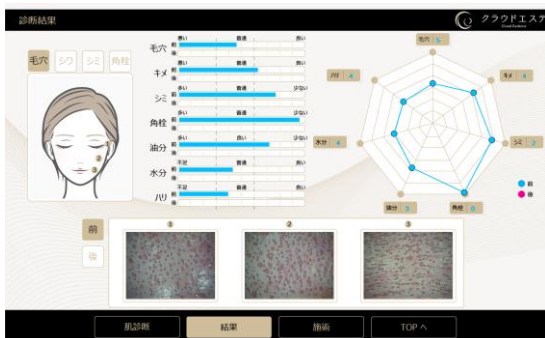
診断結果

クラウドエステ

毛穴 シワ シミ 角栓

毛穴
粗い 普通 良い
前
後

キメ
粗い 普通 細かい
前
後

シミ
多い 普通 少ない
前
後

角栓
多い 普通 少ない
前
後

油分
多い 良い 少ない
前
後

水分
不足 普通 多い
前
後

ハリ
不足 普通 多い
前
後

毛穴 5
キメ 6
シミ 2
角栓 6
油分 5
水分 4
ハリ 4

前
後

前
後

①
②
③

肌診断 結果 施術 TOP へ